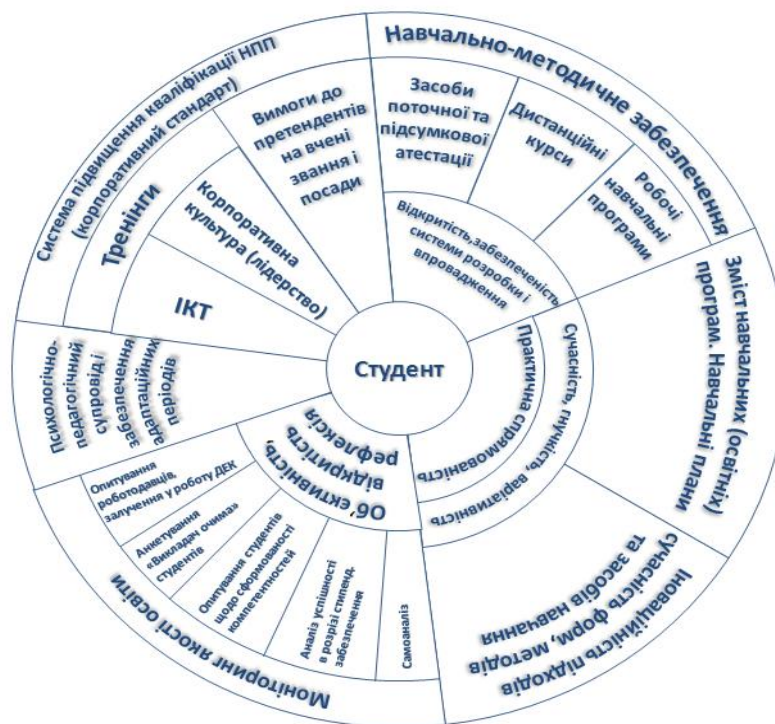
Студент

Навчально-методичне забезпечення

Засоби поточної та підсумкової атестації

Дистанційні курси

Робочі навчальні програми

Відкритість,забезпеченість системи розробки і впровадження

Зміст навчальних (освітніх) програм. Навчальні плани

Сучасність, гнучкість, варіативність

Практична спрямованість

Інноваційність підходів та сучасність форм, методів та засобів навчання

Моніторинг якості освіти

Об'єктивність, відкритість, рефлексія

Опитування роботодавців, залучення у роботу ДЕК

Анкетування «Викладач очима студентів»

Опитування студентів щодо сформованості компетентностей

Аналіз успішності в розрізі стипенд. забезпечення

Самоаналіз

Психологічно-педагогічний супровід і забезпечення адаптаційних періодів

ІКТ

Система підвищення кваліфікації НПП (корпоративний стандарт)

Тренінги

Корпоративна культура (лідерство)

Вимоги до претендентів на вчені звання і посади